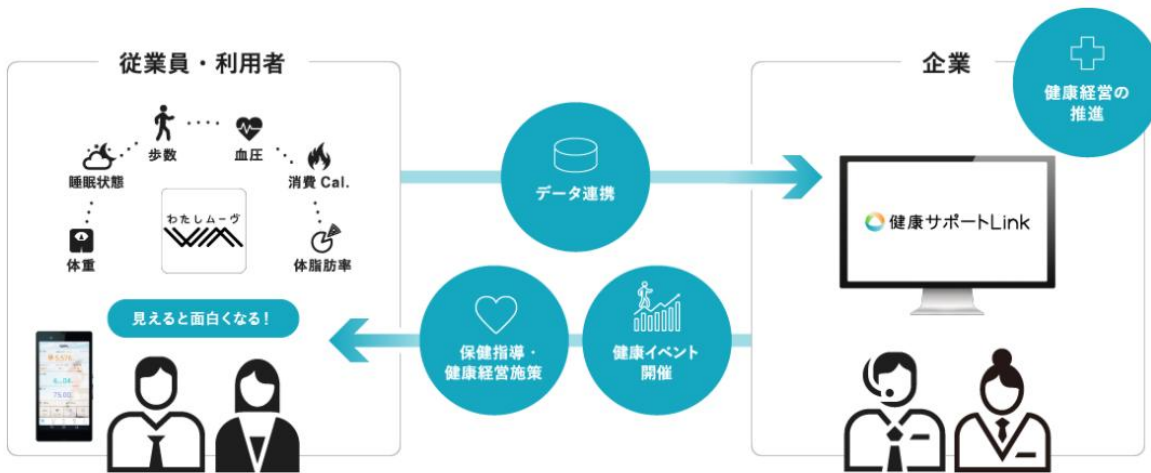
従業員・利用者

歩数
血圧
睡眠状態
消費 Cal.
わたしムーヴ
体重
体脂肪率

見えると面白くなる!

6,574
6.04
75.00

データ連携

保健指導・健康経営施策

健康イベント開催

企業

健康経営の推進

健康サポートLink